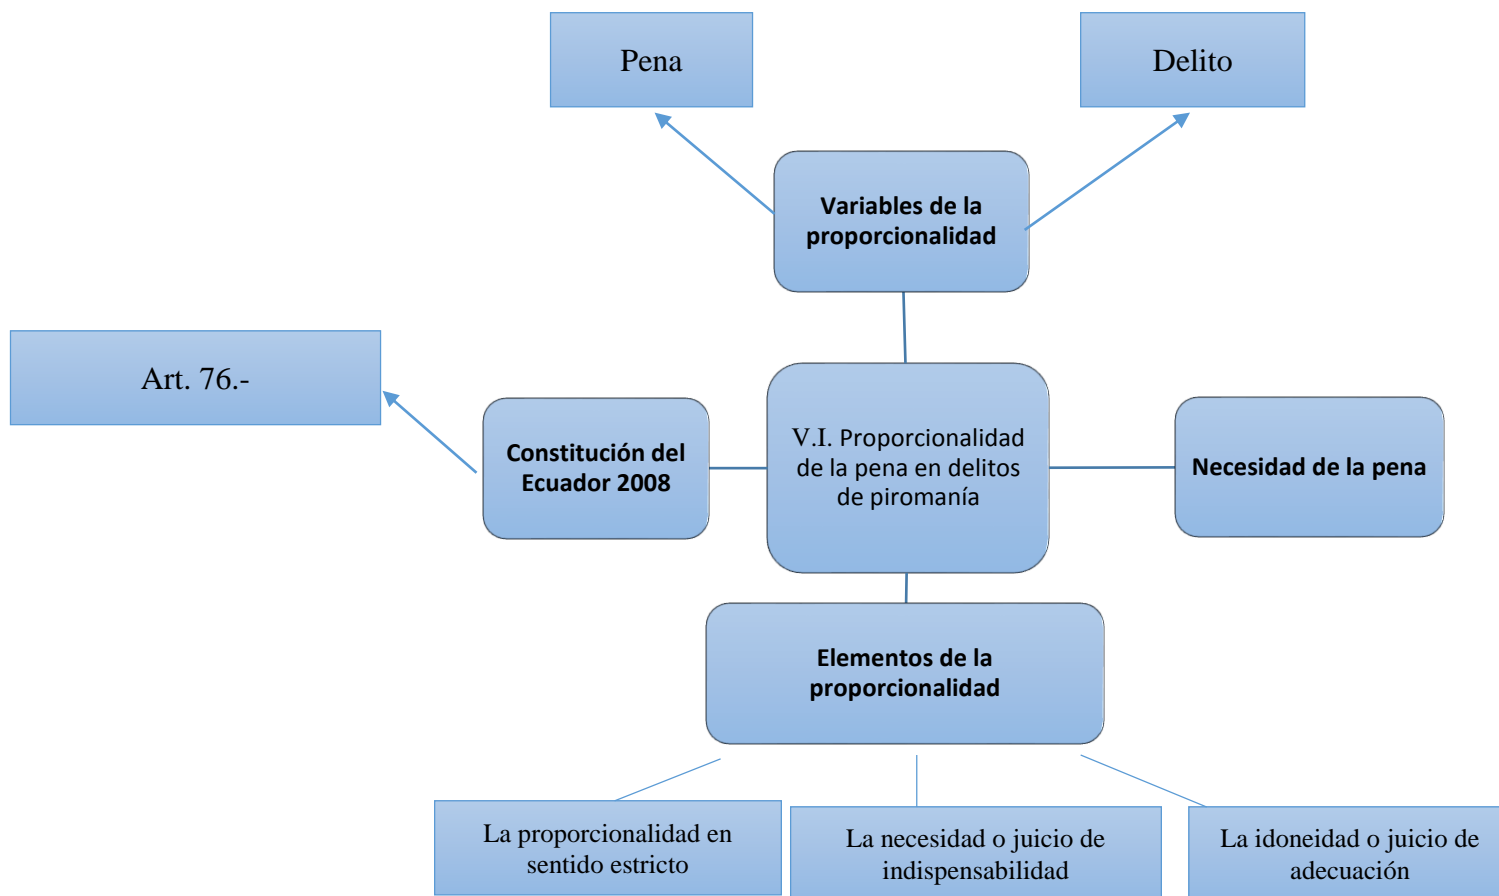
Pena

Delito

Variables de la proporcionalidad

Art. 76.-

Constitución del Ecuador 2008

V.I. Proporcionalidad de la pena en delitos de piromanía

Necesidad de la pena

Elementos de la proporcionalidad

La proporcionalidad en sentido estricto

La necesidad o juicio de indispensabilidad

La idoneidad o juicio de adecuación